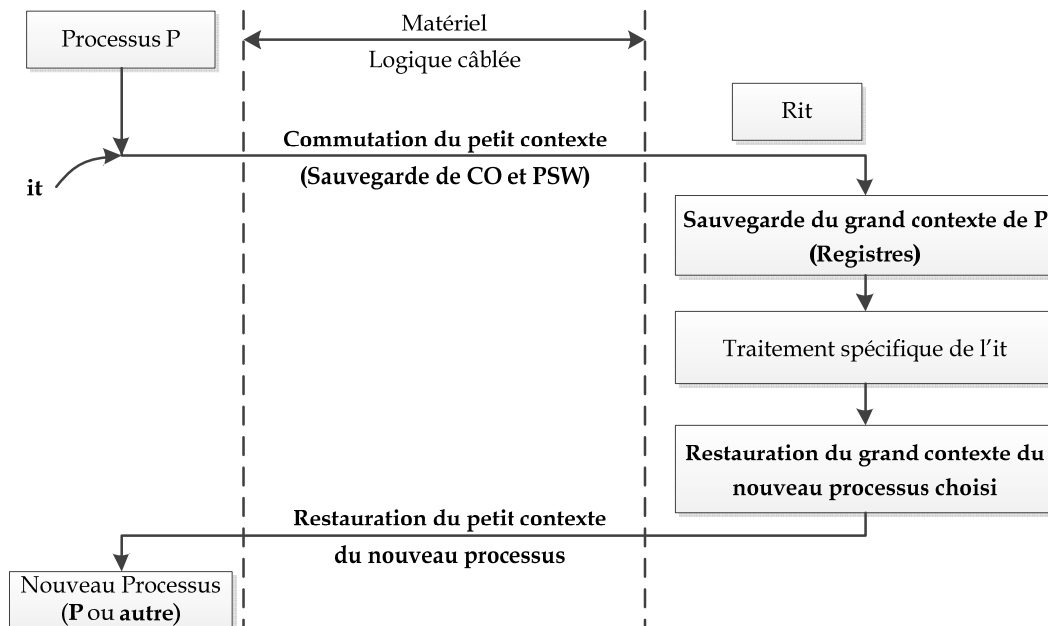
Processus P

Matériel

Logique câblée

Rit

Commutation du petit contexte

(Sauvegarde de CO et PSW)

it

Sauvegarde du grand contexte de P (Registres)

Traitement spécifique de l'it

Restauration du grand contexte du nouveau processus choisi

Restauration du petit contexte

du nouveau processus

Nouveau Processus (P ou autre)